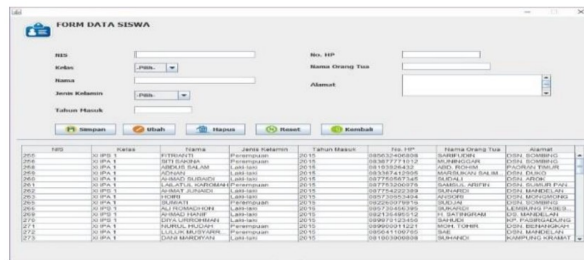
FORM DATA SISWA

NIS

Kelas -Pilih-

Nama

Jenis Kelamin -Pilih-

Tahun Masuk

No. HP

Nama Orang Tua

Alamat

Simpan | Ubah | Hapus | Reset | Kembali

| NIS | Kelas | Nama | Jenis Kelamin | Tahun Masuk | No. HP | Nama Orang Tua | Alamat |
|---|---|---|---|---|---|---|---|
| 255 | XI IPA 1 | FITRIANTI | Perempuan | 2015 | 085632406809 | SARIFUDIN | DSN. SOMBING |
| 256 | XI IPA 1 | SITI RAHMA | Perempuan | 2015 | 083877771012 | MUNAWAR | DSN. SOMBING |
| 257 | XI IPA 1 | ABDUS SALAM | Laki-laki | 2015 | 081515526432 | ABD. ROHIM | PODIAN TIMUR |
| 258 | XI IPA 1 | ADNAN | Laki-laki | 2015 | 083387412555 | MARSUKAN SALIM | DSN. DUKO |
| 259 | XI IPA 1 | AHMAD RUBAIDI | Laki-laki | 2015 | 087750587348 | SUDALI | DSN. ABOH |
| 261 | XI IPA 1 | LAILATUL KAROMAH | Perempuan | 2015 | 087753200978 | SAMSUL ARIFIN | DSN. SUMUR PAN |
| 262 | XI IPA 1 | AHMAT JUNAIDI | Laki-laki | 2015 | 087754222389 | SUHARDI | DSN. MANDELAN |
| 263 | XI IPA 1 | HORRI | Laki-laki | 2015 | 085730553404 | ANSORI | DSN. MONGMONG |
| 265 | XI IPA 1 | SUBAITI | Perempuan | 2015 | 082255078976 | SULLIM | DSN. SOMBING |
| 267 | XI IPA 1 | ALFROMADHONI | Laki-laki | 2015 | 085730456395 | SUKARDI | LEMBUNG PASES |
| 268 | XI IPA 1 | AHMAD HANIF | Laki-laki | 2015 | 082136495512 | H. SATRIGRAB | DS. MANDELAN |
| 270 | XI IPA 1 | DIYA UMROHMAH | Perempuan | 2015 | 085970123456 | SAHUDI | KP. PASINGADUNG |
| 272 | XI IPA 1 | NURUL HUDAH | Perempuan | 2015 | 089900011221 | MOH. TOHIR | DSN. BENANGKAH |
| 273 | XI IPA 1 | LULUK MUSYARR... | Perempuan | 2015 | 085641109785 | SAE | DSN. BALLAN |
| 275 | XI IPA 1 | DIANI MARDIYAN | Laki-laki | 2015 | 081003000808 | SUHANDI | KAMPUNG KRAMAT |